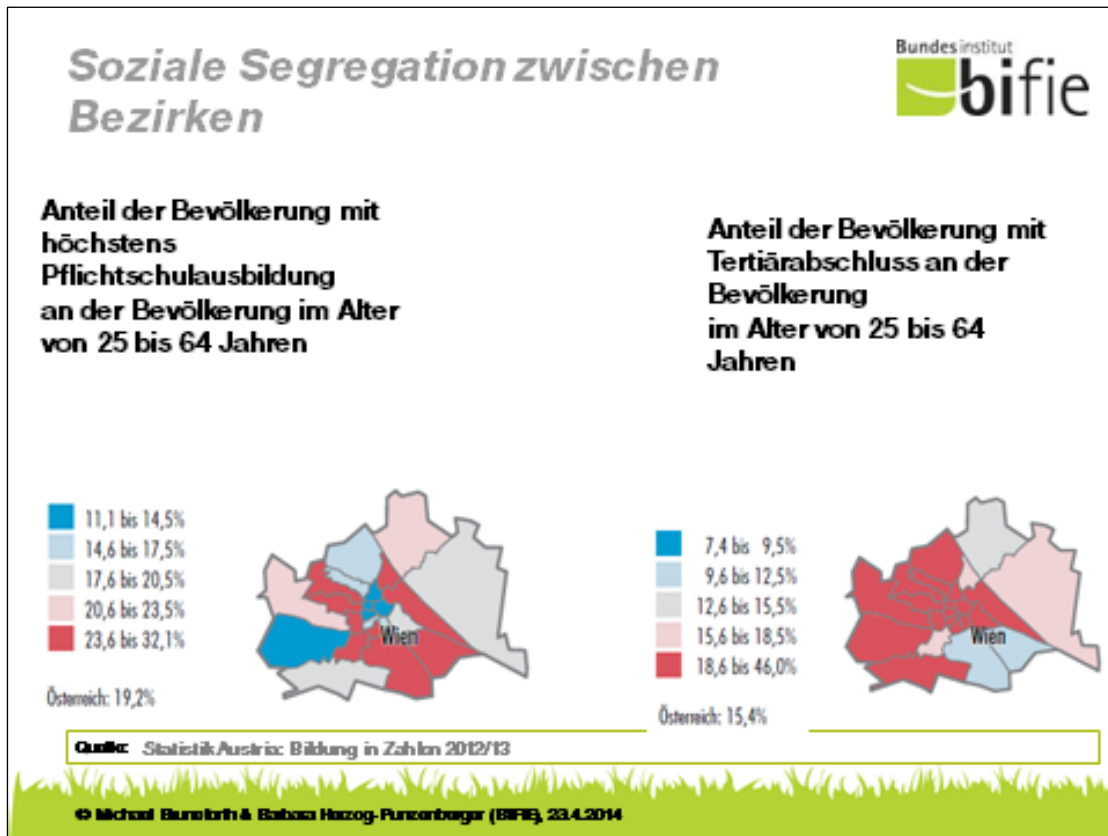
Soziale Segregation zwischen Bezirken

Bundesinstitut
bifie

Anteil der Bevölkerung mit höchstens Pflichtschulausbildung an der Bevölkerung im Alter von 25 bis 64 Jahren

Anteil der Bevölkerung mit Tertiärabschluss an der Bevölkerung im Alter von 25 bis 64 Jahren

11,1 bis 14,5%
14,6 bis 17,5%
17,6 bis 20,5%
20,6 bis 23,5%
23,6 bis 32,1%

Österreich: 19,2%

Wien

7,4 bis 9,5%
9,6 bis 12,5%
12,6 bis 15,5%
15,6 bis 18,5%
18,6 bis 46,0%

Österreich: 15,4%

Wien

Quelle: Statistik Austria: Bildung in Zahlen 2012/13

© Michael Bruneforth & Barbara Herzog-Punzenberger (BIFIE), 23.4.2014